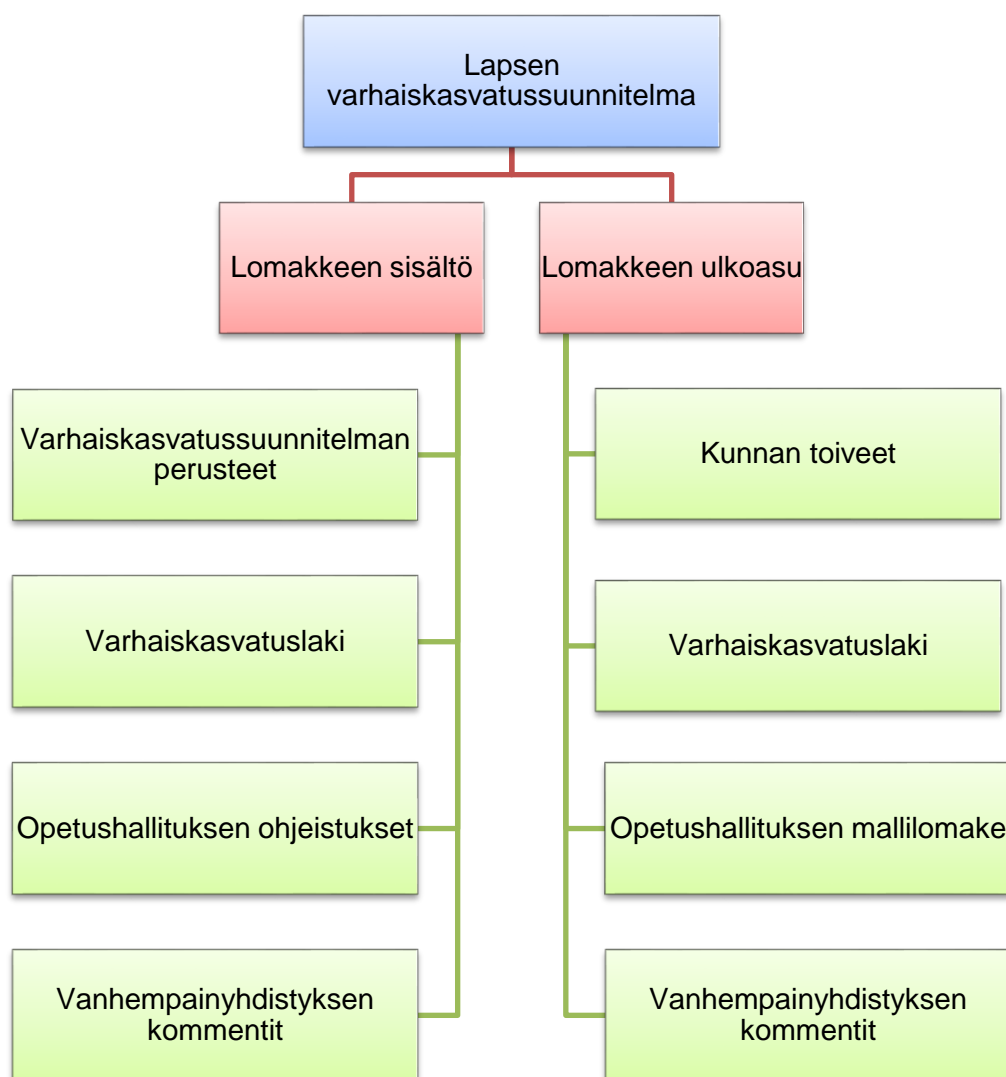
Lapsen varhaiskasvatussuunnitelma

Lomakkeen sisältö

Lomakkeen ulkoasu

Varhaiskasvatussuunnitelman perusteet

Varhaiskasvatuslaki

Opetushallituksen ohjeistukset

Vanhempainyhdistyksen kommentit

Kunnan toiveet

Varhaiskasvatuslaki

Opetushallituksen mallilomake

Vanhempainyhdistyksen kommentit